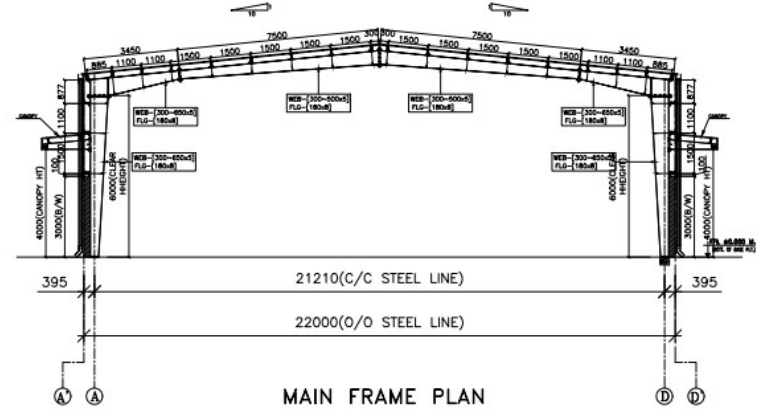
10
10
7500
7500
3450
3450
300
300
885
1100
1100
1500
1500
1500
1500
1500
1500
1500
1500
1500
1500
1100
1100
885
877
1100
1500
877
1100
1500
CANOPY
CANOPY
WEB-[300-650x5]
FLG-[180x8]
WEB-[300-500x5]
FLG-[180x8]
WEB-[300-500x5]
FLG-[180x8]
WEB-[300-650x5]
FLG-[180x8]
WEB-[300-650x5]
FLG-[180x8]
WEB-[300-650x5]
FLG-[180x8]
6000(CLEAR HHEIGHT)
6000(CLEAR HHEIGHT)
4000(CANOPY HT)
3000(B/W)
3000(B/W)
4000(CANOPY HT)
FFL ±0.000 M
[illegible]
395
21210(C/C STEEL LINE)
395
22000(O/O STEEL LINE)
A
A
D
D
MAIN FRAME PLAN